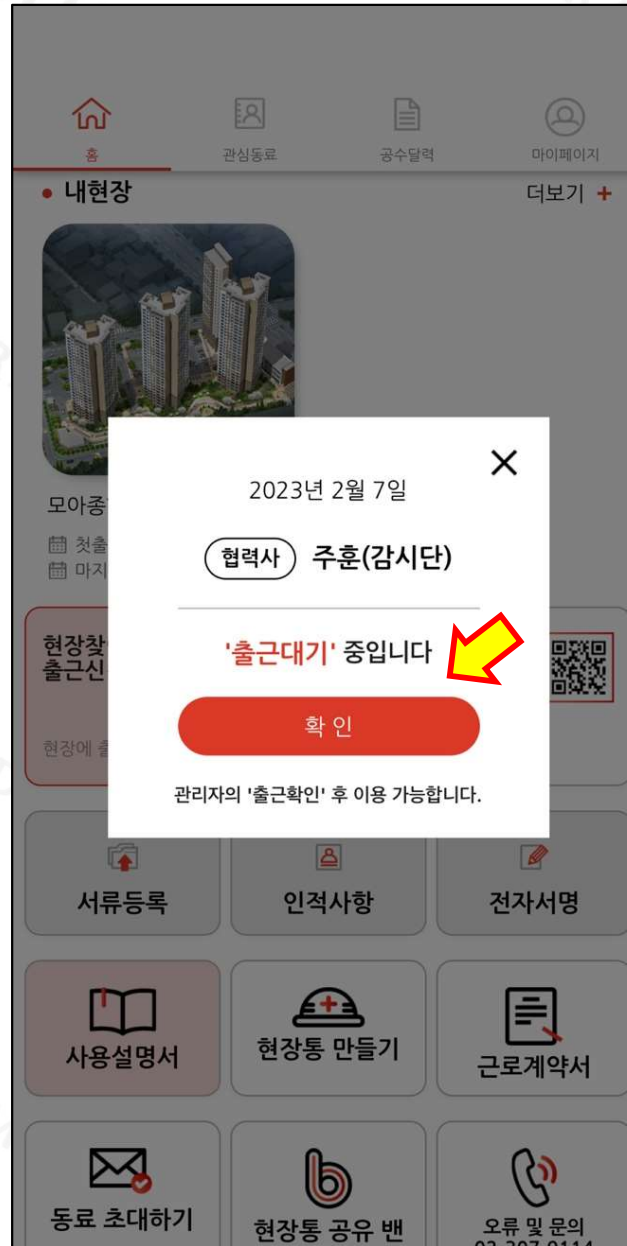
홈 관심동료 공수달력 마이페이지

• 내현장

더보기 +

모아종

첫출

마지

현장찾
출근신

현장에 출

2023년 2월 7일

협력사 주훈(감시단)

'출근대기' 중입니다

확 인

관리자의 '출근확인' 후 이용 가능합니다.

서류등록 인적사항 전자서명

사용설명서 현장통 만들기 근로계약서

동료 초대하기 현장통 공유 밴 오류 및 문의 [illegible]